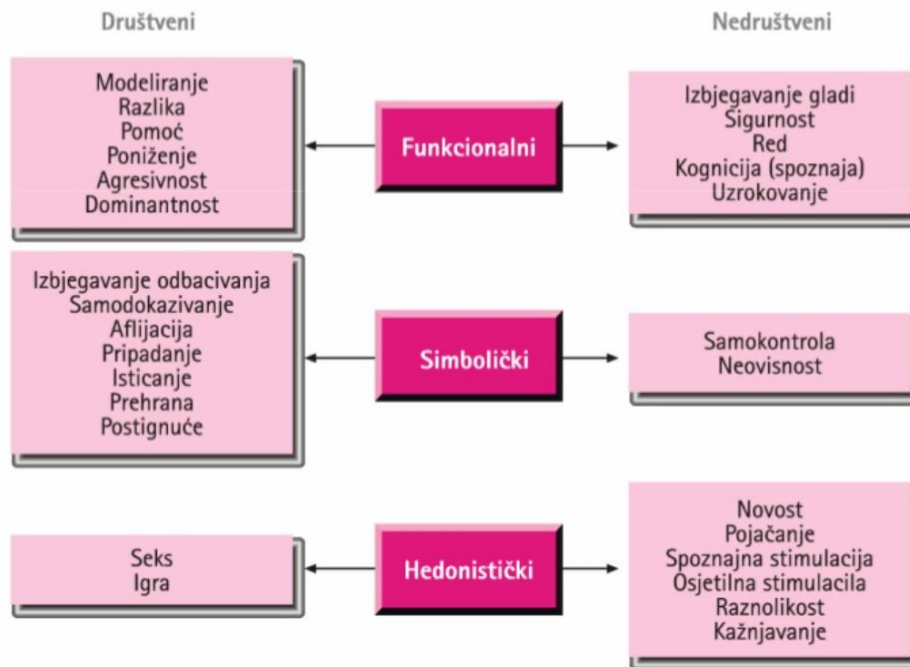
Društveni

Nedruštveni

Modeliranje
Razlika
Pomoć
Poniženje
Agresivnost
Dominantnost

Funkcionalni

Izbjegavanje gladi
Sigurnost
Red
Kognicija (spoznaja)
Uzrokovanje

Izbjegavanje odbacivanja
Samodokazivanje
Aflijacija
Pripadanje
Isticanje
Prehrana
Postignuće

Simbolički

Samokontrola
Neovisnost

Seks
Igra

Hedonistički

Novost
Pojačanje
Spoznajna stimulacija
Osjetilna stimulacila
Raznolikost
Kažnjavanje